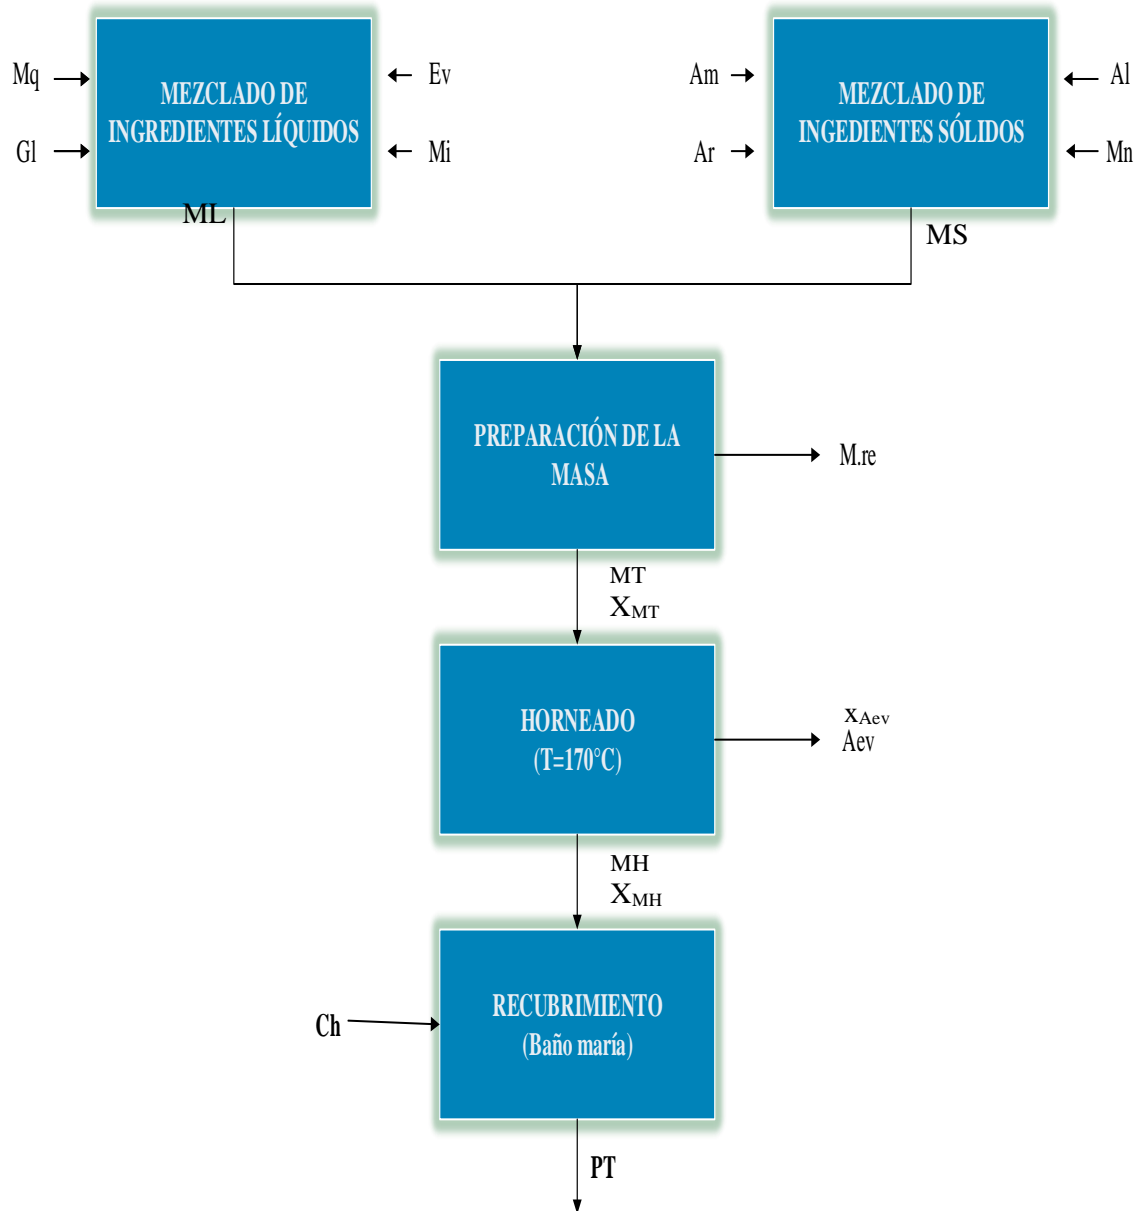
Mq

Gl

MEZCLADO DE INGREDIENTES LÍQUIDOS

Ev

Mi

Am

Ar

MEZCLADO DE INGEDIENTES SÓLIDOS

Al

Mn

ML

MS

PREPARACIÓN DE LA MASA

M.re

MT
$X_{MT}$

HORNEADO
(T=170°C)

$x_{Aev}$
Aev

MH
$X_{MH}$

Ch

RECUBRIMIENTO
(Baño maría)

PT